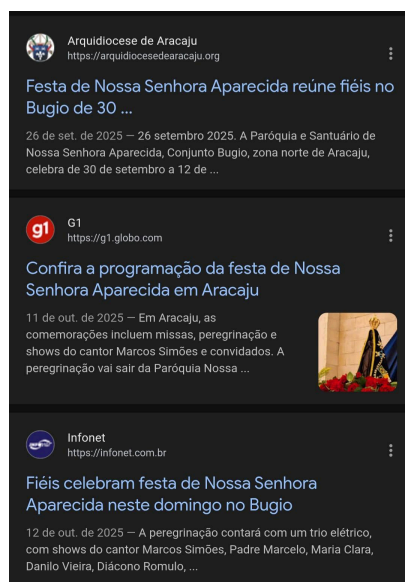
Arquidiocese de Aracaju
https://arquidiocesedearacaju.org

Festa de Nossa Senhora Aparecida reúne fiéis no Bugio de 30 ...

26 de set. de 2025 — 26 setembro 2025. A Paróquia e Santuário de Nossa Senhora Aparecida, Conjunto Bugio, zona norte de Aracaju, celebra de 30 de setembro a 12 de ...

g1
G1
https://g1.globo.com

Confira a programação da festa de Nossa Senhora Aparecida em Aracaju

11 de out. de 2025 — Em Aracaju, as comemorações incluem missas, peregrinação e shows do cantor Marcos Simões e convidados. A peregrinação vai sair da Paróquia Nossa ...

Infonet
https://infonet.com.br

Fiéis celebram festa de Nossa Senhora Aparecida neste domingo no Bugio

12 de out. de 2025 — A peregrinação contará com um trio elétrico, com shows do cantor Marcos Simões, Padre Marcelo, Maria Clara, Danilo Vieira, Diácono Romulo, ...